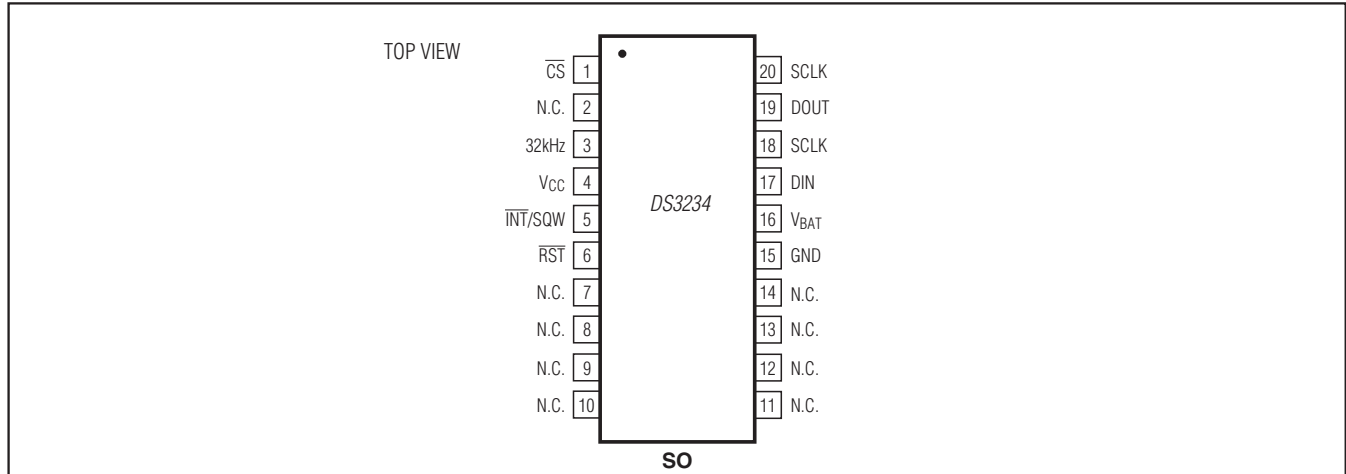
TOP VIEW

$\overline{CS}$ 1
N.C. 2
32kHz 3
$V_{CC}$ 4
$\overline{INT}$/SQW 5
$\overline{RST}$ 6
N.C. 7
N.C. 8
N.C. 9
N.C. 10

DS3234

20 SCLK
19 DOUT
18 SCLK
17 DIN
16 $V_{BAT}$
15 GND
14 N.C.
13 N.C.
12 N.C.
11 N.C.

SO